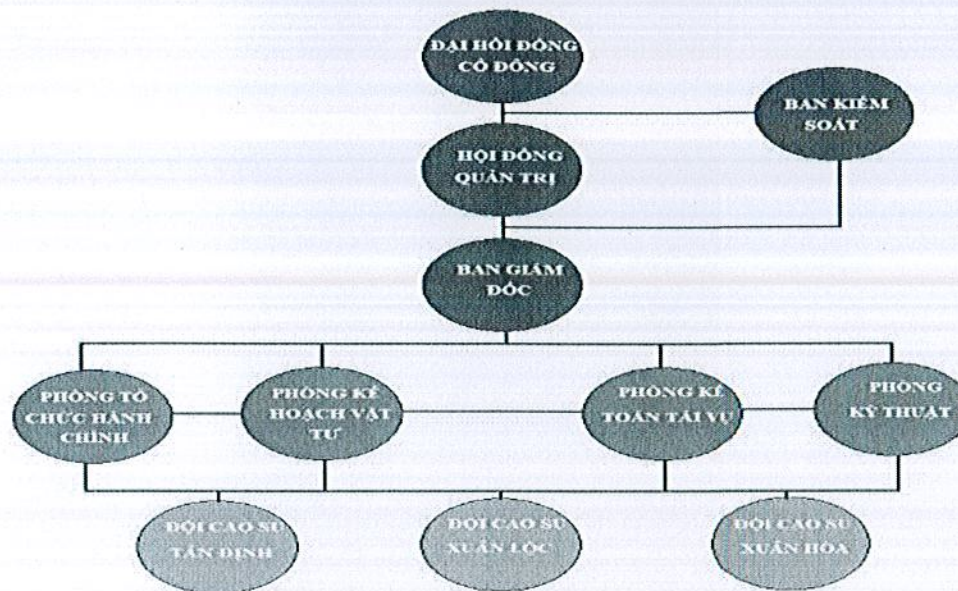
ĐẠI HỘI ĐỒNG CỔ ĐÔNG

BAN KIỂM SOÁT

HỘI ĐỒNG QUẢN TRỊ

BAN GIÁM ĐỐC

PHÒNG TỔ CHỨC HÀNH CHÍNH

PHÒNG KẾ HOẠCH VẬT TƯ

PHÒNG KẾ TOÁN TÀI VỤ

PHÒNG KỸ THUẬT

ĐỘI CAO SU TÂN ĐỊNH

ĐỘI CAO SU XUÂN LỘC

ĐỘI CAO SU XUÂN HÒA